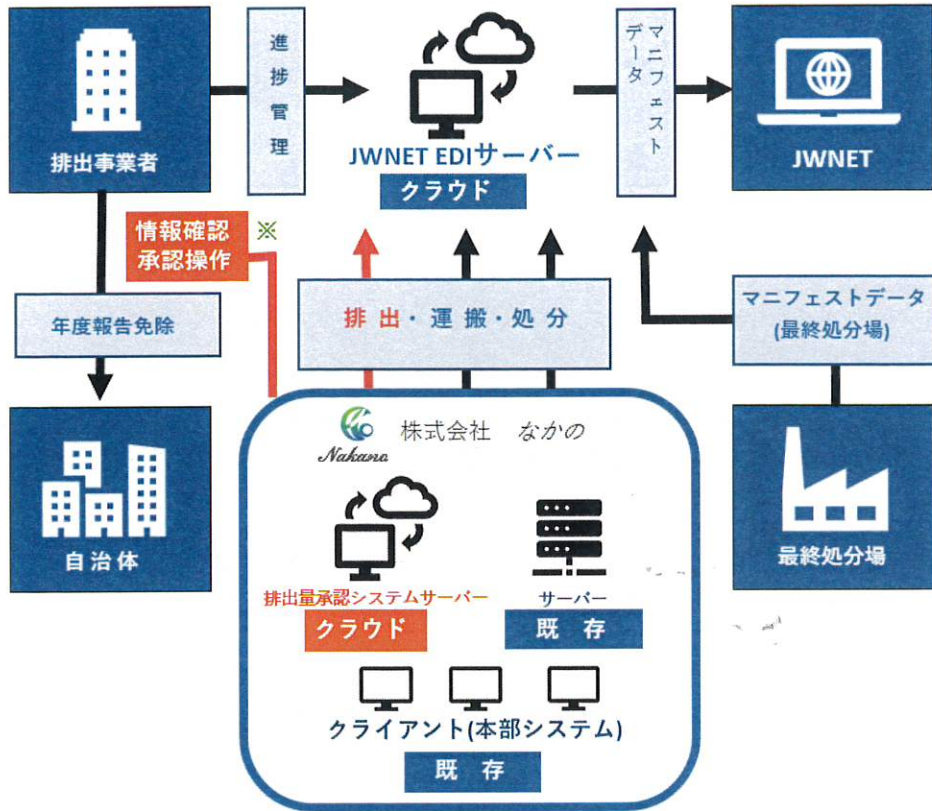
排出事業者

進捗管理

JWNET EDIサーバー
クラウド

マニフェストデータ

JWNET

情報確認
承認操作
※

年度報告免除

排出・運搬・処分

マニフェストデータ
(最終処分場)

自治体

Nakano
株式会社 なかの

排出量承認システムサーバー
クラウド

サーバー
既 存

最終処分場

クライアント(本部システム)
既 存